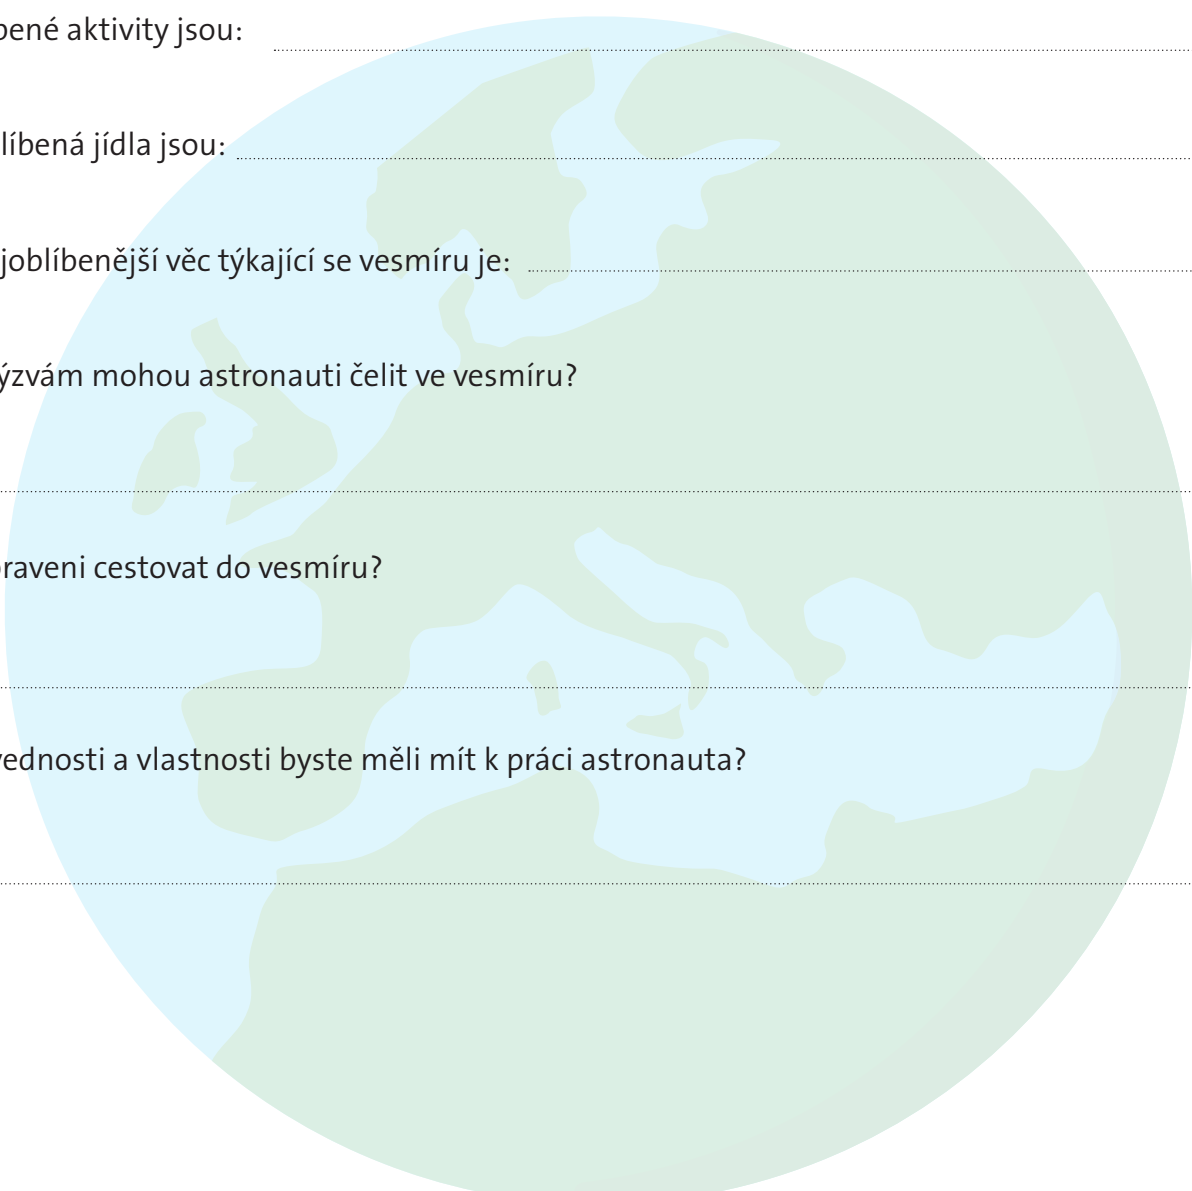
bené aktivity jsou:

líbená jídla jsou:

joblíbenější věc týkající se vesmíru je:

ýzvám mohou astronauti čelit ve vesmíru?

praveni cestovat do vesmíru?

vednosti a vlastnosti byste měli mít k práci astronauta?